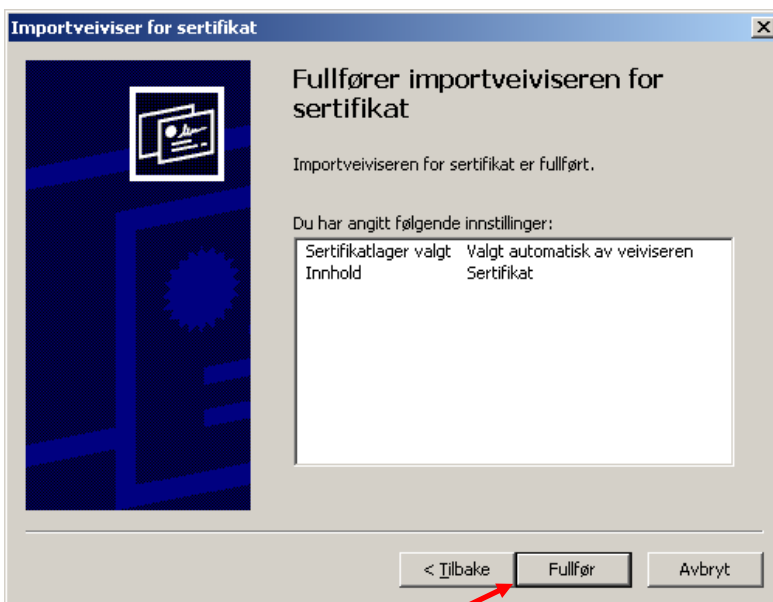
Importveiviser for sertifikat

Fullfører importveiviseren for sertifikat

Importveiviseren for sertifikat er fullført.

Du har angitt følgende innstillinger:

| | |
|---|---|
| Sertifikatlager valgt | Valgt automatisk av veiviseren |
| Innhold | Sertifikat |

< Tilbake
Fullfør
Avbryt